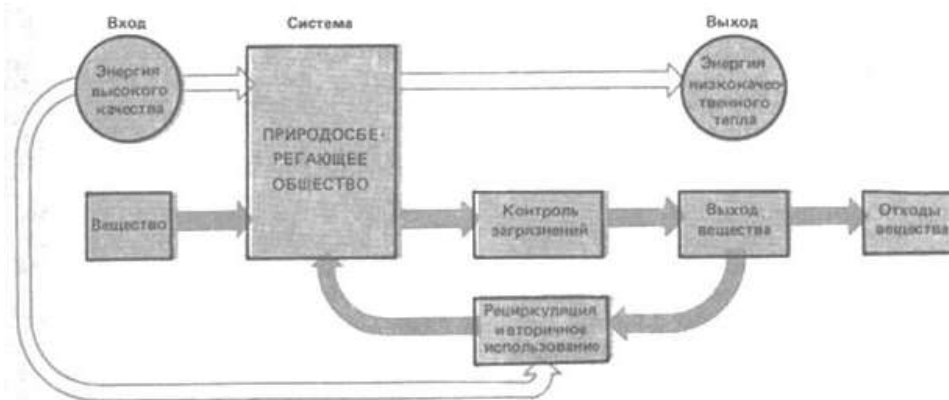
Вход

Система

Выход

Энергия высокого качества

ПРИРОДОСБЕРЕГАЮЩЕЕ ОБЩЕСТВО

Энергия низкокачественного тепла

Вещество

Контроль загрязнений

Выход вещества

Отходы вещества

Рециркуляция и вторичное использование